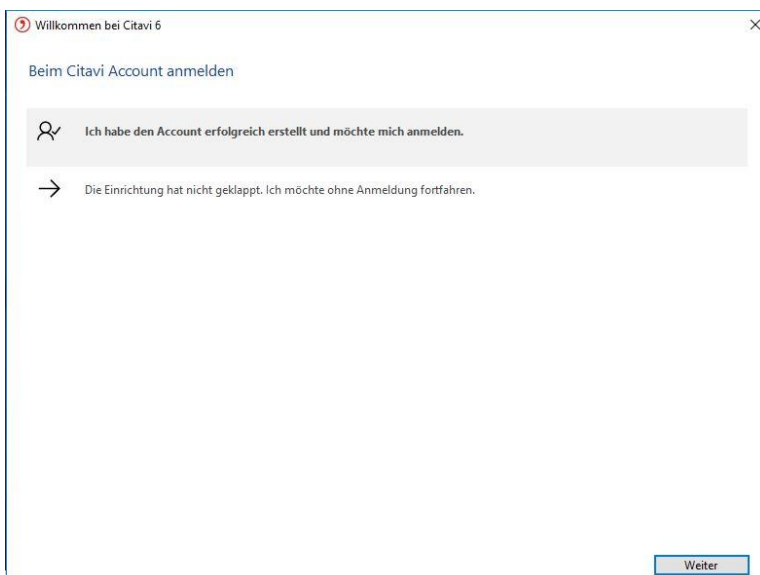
Willkommen bei Citavi 6

Beim Citavi Account anmelden

Ich habe den Account erfolgreich erstellt und möchte mich anmelden.

Die Einrichtung hat nicht geklappt. Ich möchte ohne Anmeldung fortfahren.

Weiter